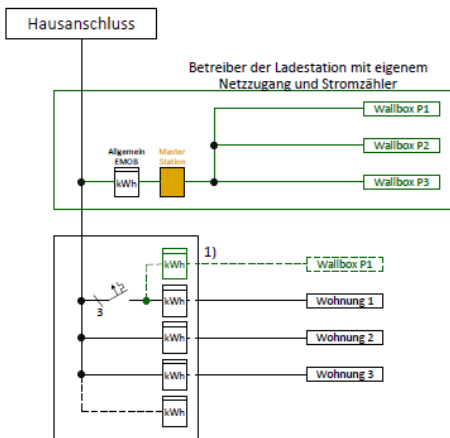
Hausanschluss

Betreiber der Ladestation mit eigenem Netzzugang und Stromzähler

Allgemein EMOB

kWh

Master Station

Wallbox P1

Wallbox P2

Wallbox P3

1)

kWh

Wallbox P1

3

kWh

Wohnung 1

kWh

Wohnung 2

kWh

Wohnung 3

kWh